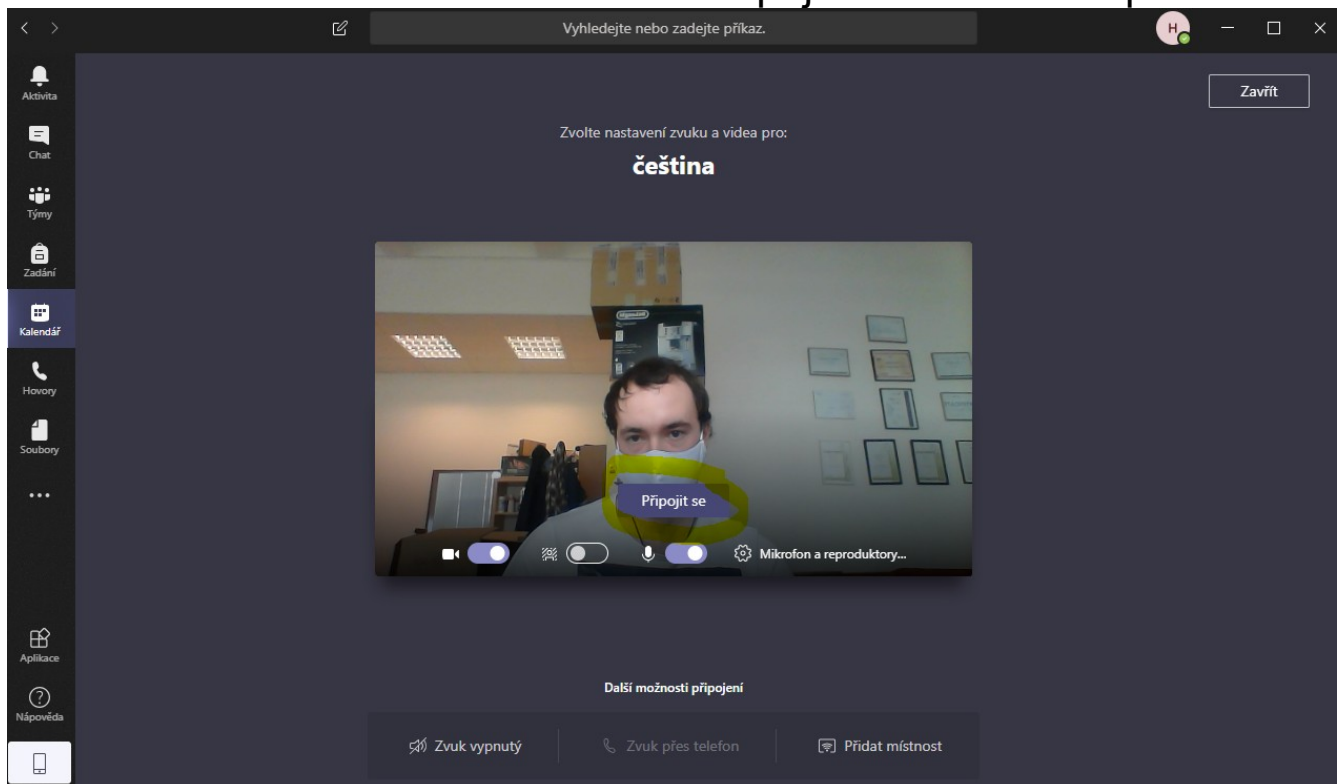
Vyhledejte nebo zadejte příkaz.

H

Aktivita
Chat
Týmy
Zadání
Kalendář
Hovory
Soubory
...
Aplikace
Nápověda

Zavřít

Zvolte nastavení zvuku a videa pro:

čeština

Připojit se

Mikrofon a reproduktory...

Další možnosti připojení

Zvuk vypnutý
Zvuk přes telefon
Přidat místnost